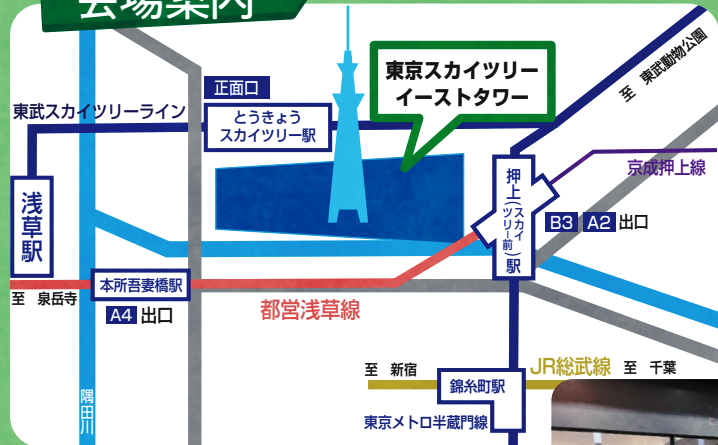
会場案内

正面口

東京スカイツリー イーストタワー

至 東武動物公園

東武スカイツリーライン

とうきょう スカイツリー駅

京成押上線

浅草駅

押上〈スカイツリー前〉駅

B3 A2 出口

至 泉岳寺

本所吾妻橋駅

A4 出口

都営浅草線

至 新宿

JR総武線

至 千葉

錦糸町駅

東京メトロ半蔵門線

隅田川